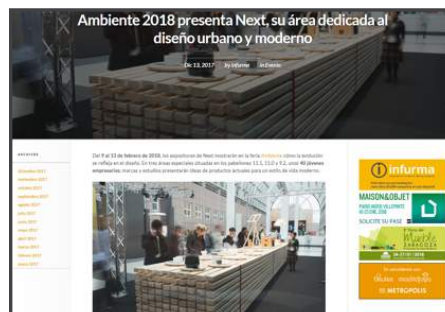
Ambiente 2018 presenta Next, su área dedicada al diseño urbano y moderno

Dic 13, 2017 | by infurma | in Evento

Del 9 al 13 de febrero de 2018, los expositores de Next mostrarán en la feria Ambiente cómo la evolución se refleja en el diseño. En tres áreas especiales situadas en los pabellones 11.1, 11.0 y 9.2, unos 40 jóvenes empresarios, marcas y estudios presentarán ideas de productos actuales para un estilo de vida moderno.

ARCHIVOS

diciembre 2017
noviembre 2017
octubre 2017
septiembre 2017
agosto 2017
julio 2017
junio 2017
mayo 2017
abril 2017
marzo 2017
febrero 2017
enero 2017

infurma

MAISON&OBJET
SOLICITE SU PASE

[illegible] Mueble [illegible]

METROPOLIS